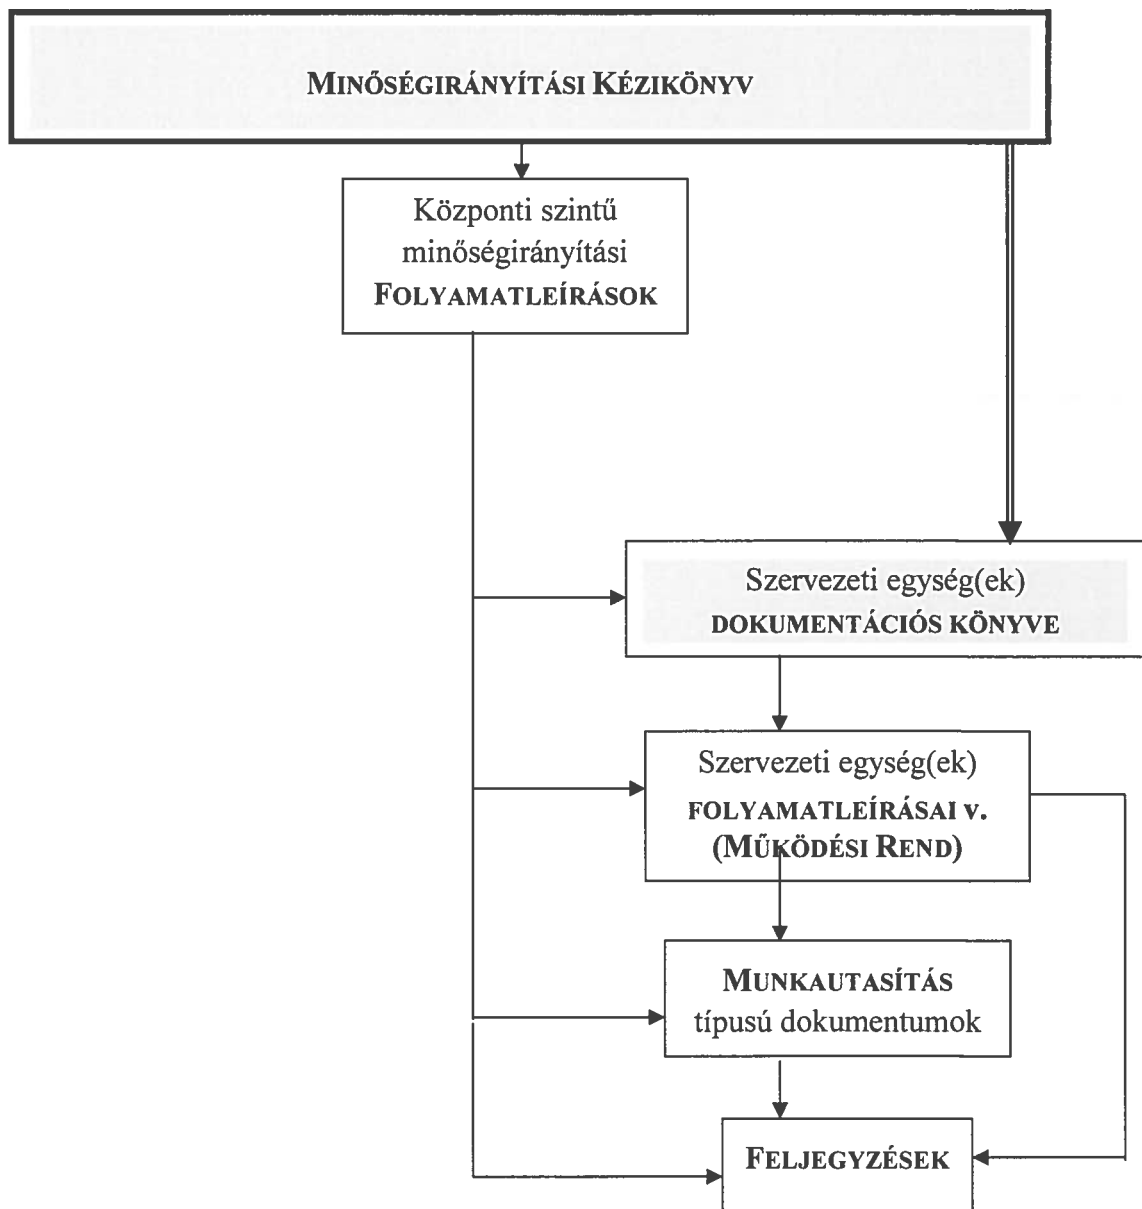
MINŐSÉGIRÁNYÍTÁSI KÉZIKÖNYV

Központi szintű minőségirányítási FOLYAMATLEÍRÁSOK

Szervezeti egység(ek) DOKUMENTÁCIÓS KÖNYVE

Szervezeti egység(ek) FOLYAMATLEÍRÁSAI V. (MŰKÖDÉSI REND)

MUNKAUTASÍTÁS típusú dokumentumok

FELJEGYZÉSEK